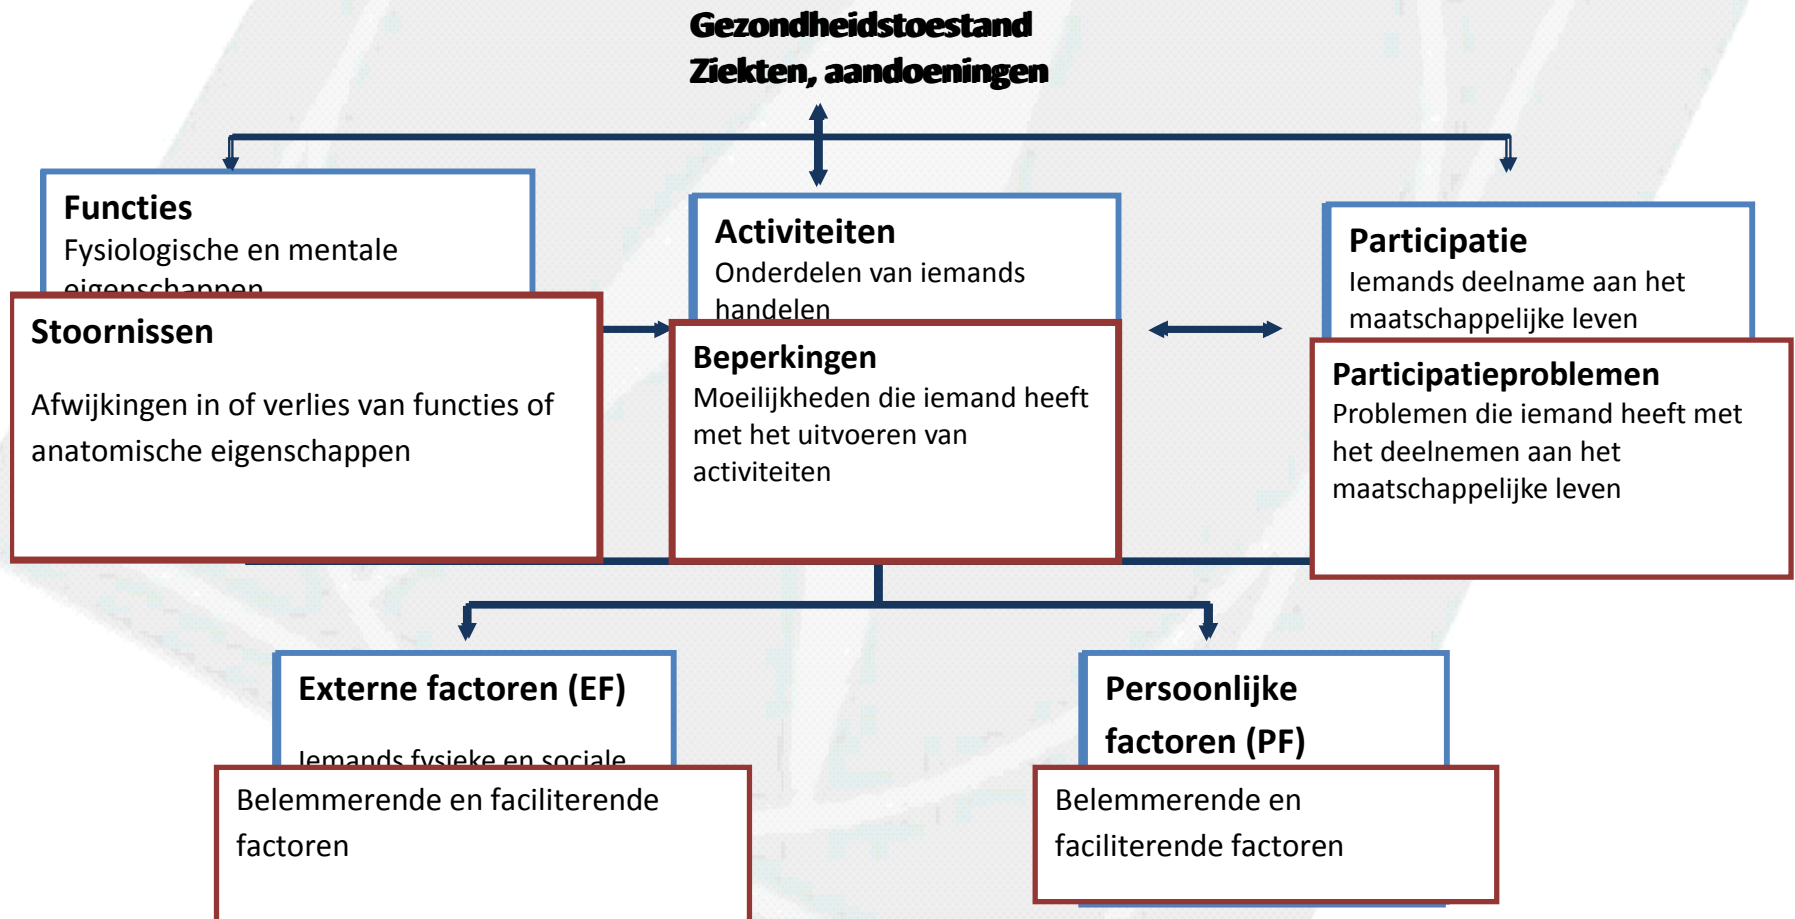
Gezondheidstoestand
Ziekten, aandoeningen

Functies
Fysiologische en mentale eigenschappen

Stoornissen

Afwijkingen in of verlies van functies of anatomische eigenschappen

Activiteiten
Onderdelen van iemands handelen

Beperkingen
Moeilijkheden die iemand heeft met het uitvoeren van activiteiten

Participatie
Iemands deelname aan het maatschappelijke leven

Participatieproblemen
Problemen die iemand heeft met het deelnemen aan het maatschappelijke leven

Externe factoren (EF)

Iemands fysieke en sociale

Belemmerende en faciliterende factoren

Persoonlijke factoren (PF)

Belemmerende en faciliterende factoren